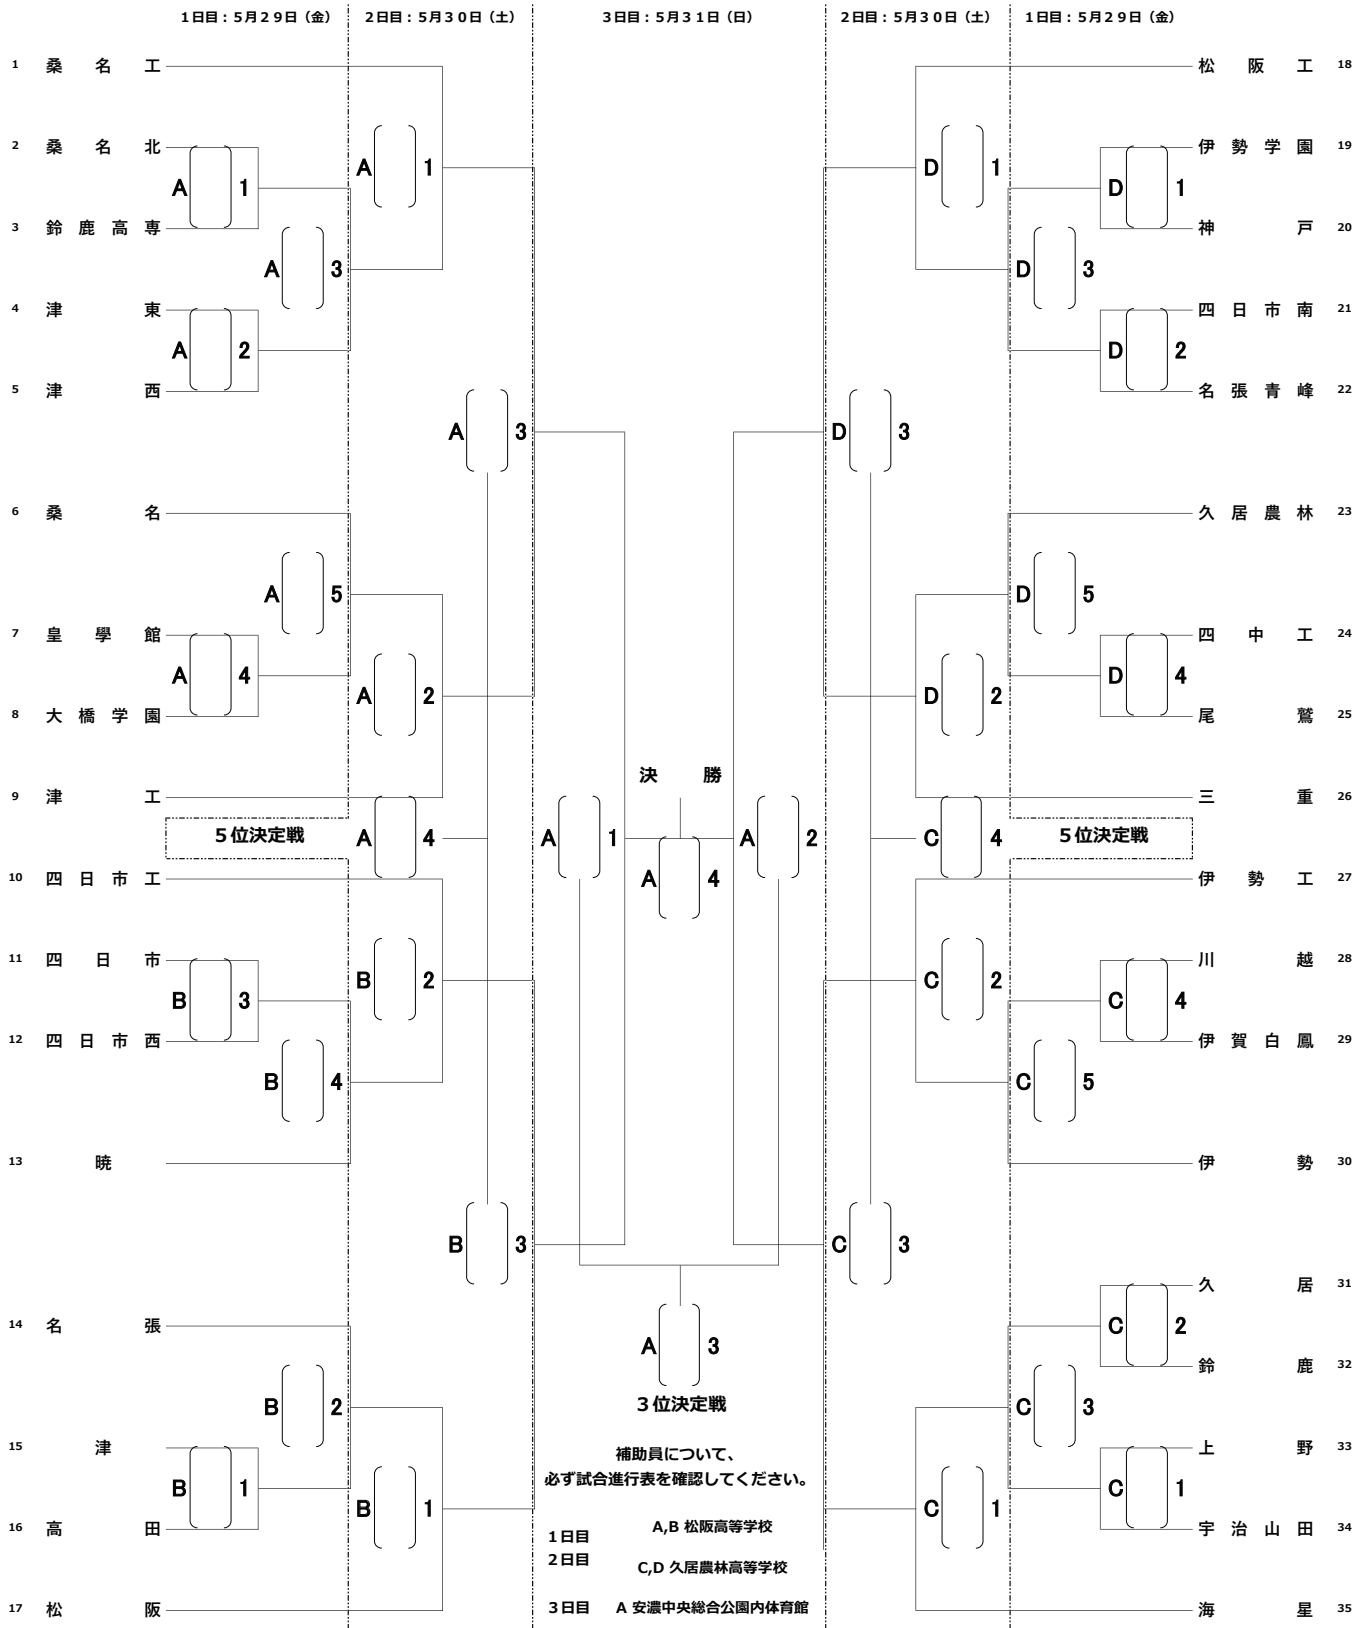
1日目：5月29日（金） 2日目：5月30日（土） 3日目：5月31日（日） 2日目：5月30日（土） 1日目：5月29日（金）

1 桑名工
2 桑名北
3 鈴鹿高専
4 津東
5 津西
6 桑名
7 皇學館
8 大橋学園
9 津工
10 四日市工
11 四日市
12 四日市西
13 暁
14 名張
15 津
16 高田
17 松阪

18 松阪工
19 伊勢学園
20 神戸
21 四日市南
22 名張青峰
23 久居農林
24 四中工
25 尾鷲
26 三重
27 伊勢工
28 川越
29 伊賀白鳳
30 伊勢
31 久居
32 鈴鹿
33 上野
34 宇治山田
35 海星

A 1
A 3
A 2
A 1
A 5
A 4
A 2
A 3
A 4
B 3
B 4
B 2
B 3
B 2
B 1
B 1

D 1
D 1
D 3
D 2
D 3
D 5
D 4
D 2
C 4
C 2
C 4
C 5
C 3
C 2
C 3
C 1
C 1

5位決定戦
5位決定戦

決勝
A 1
A 2
A 4

A 3
3位決定戦

補助員について、
必ず試合進行表を確認してください。

1日目
2日目
A,B 松阪高等学校
C,D 久居農林高等学校

3日目 A 安濃中央総合公園内体育館